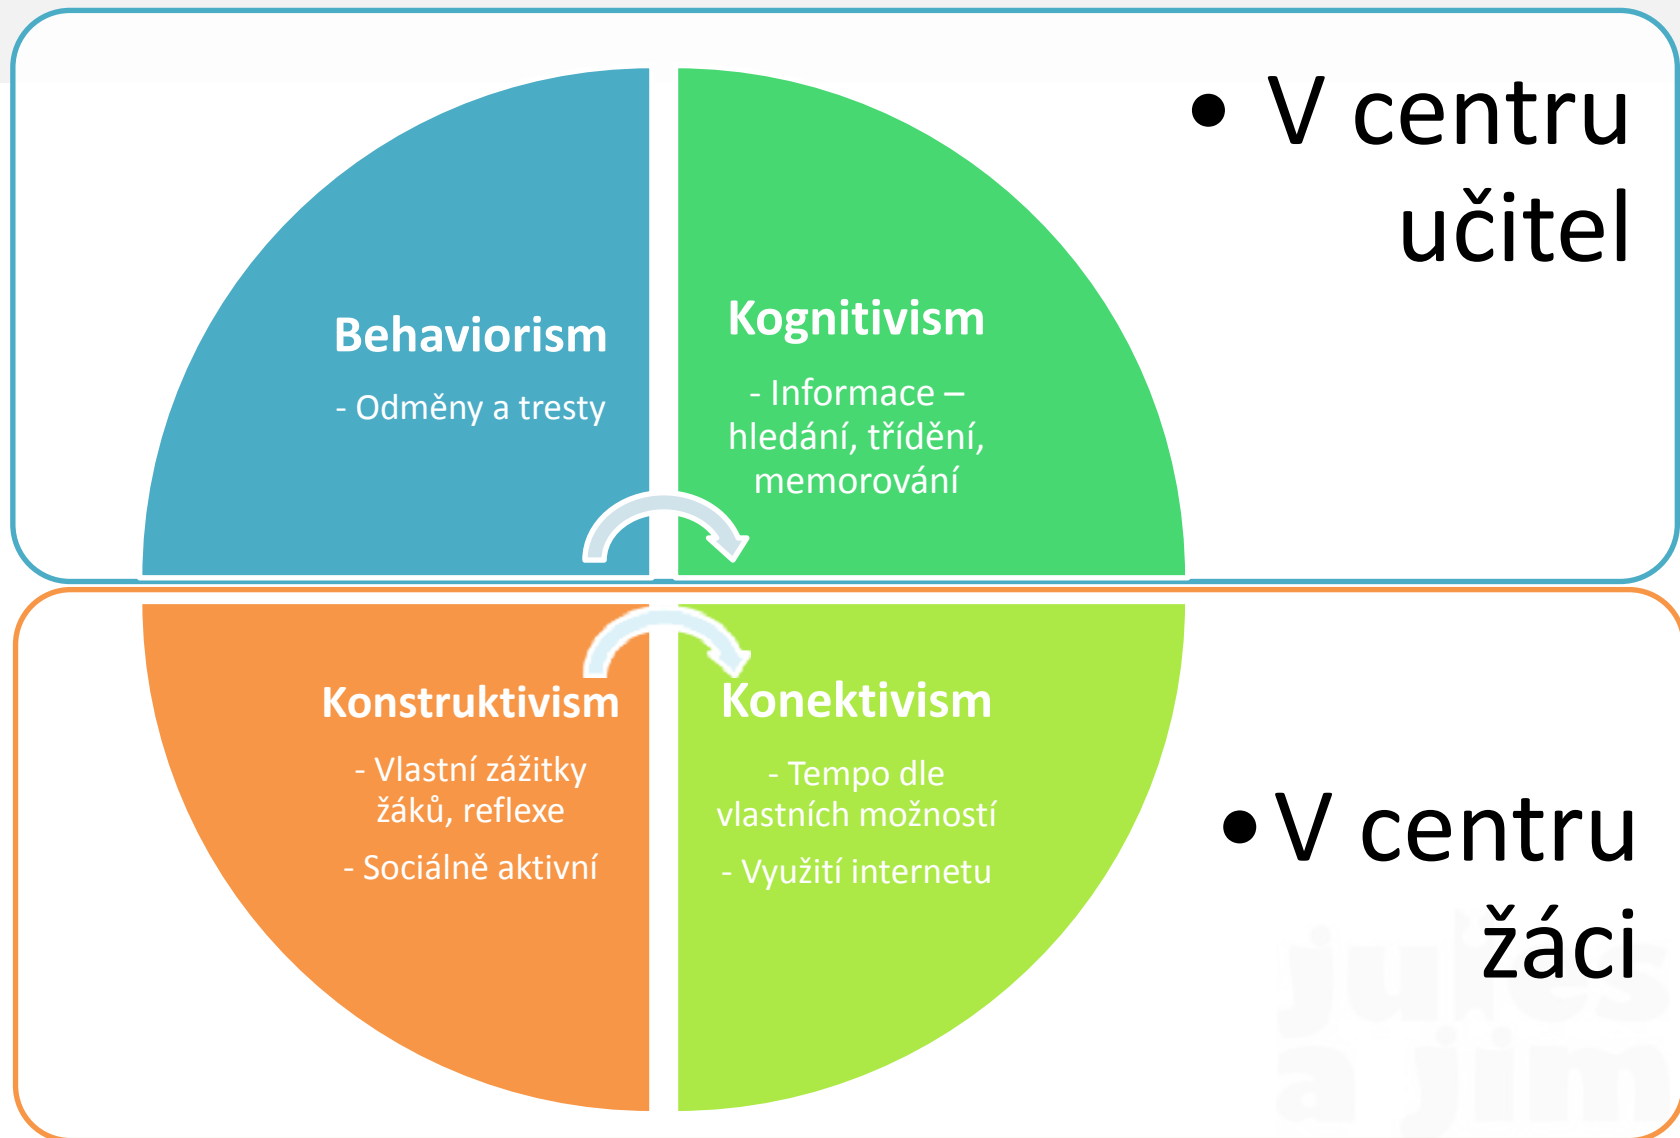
Behaviorism

- Odměny a tresty

Kognitivism

- Informace – hledání, třídění, memorování

• V centru učitel

Konstruktivism

- Vlastní zážitky žáků, reflexe

- Sociálně aktivní

Konektivism

- Tempo dle vlastních možností

- Využití internetu

• V centru žáci